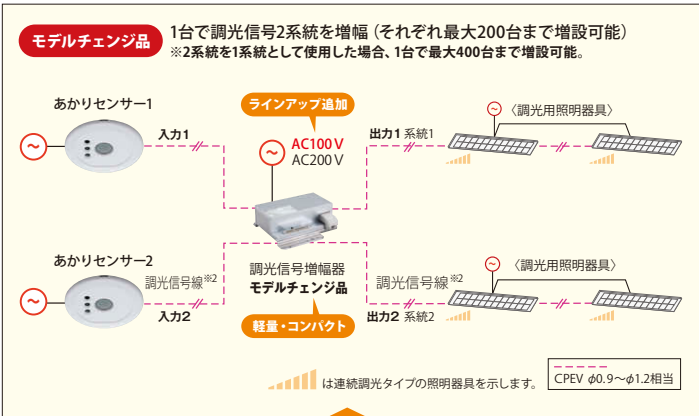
モデルチェンジ品 1台で調光信号2系統を増幅（それぞれ最大200台まで増設可能）
※2系統を1系統として使用した場合、1台で最大400台まで増設可能。

あかりセンサー1

入力1

ラインアップ追加

AC100V
AC200V

出力1 系統1

〈調光用照明器具〉

あかりセンサー2

調光信号線※2

入力2

調光信号増幅器
モデルチェンジ品

軽量・コンパクト

調光信号線※2

出力2 系統2

〈調光用照明器具〉

は連続調光タイプの照明器具を示します。

CPEV $\phi$0.9～$\phi$1.2相当